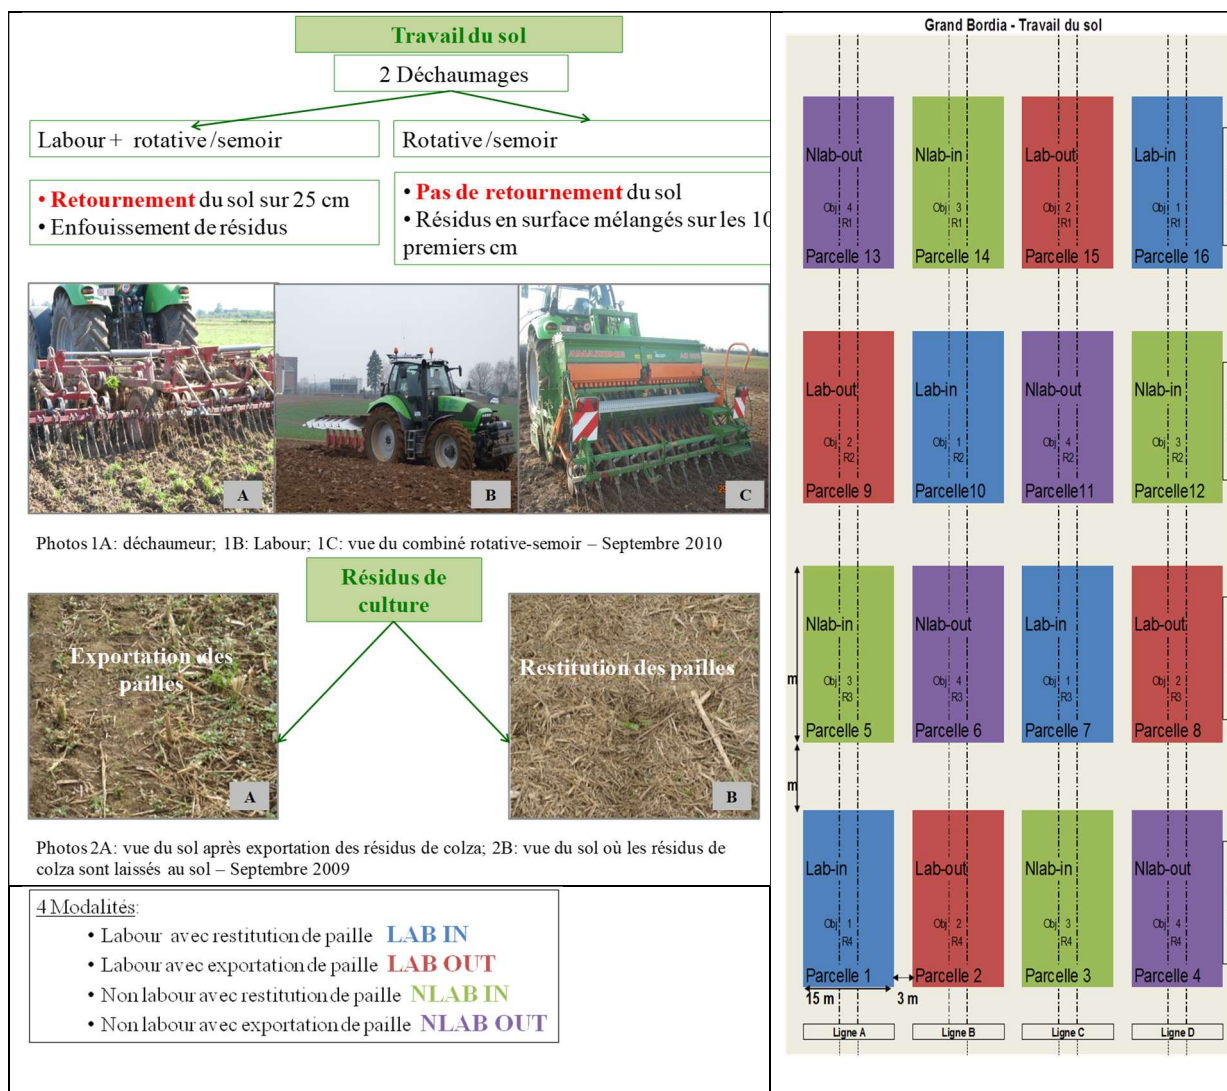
Travail du sol

2 Déchaumages

Labour + rotative/semoir

Rotative/semoir

• Retournement du sol sur 25 cm
• Enfouissement de résidus

• Pas de retournement du sol
• Résidus en surface mélangés sur les 10 premiers cm

A

B

C

Photos 1A: déchaumeur; 1B: Labour; 1C: vue du combiné rotative-semoir – Septembre 2010

Résidus de culture

Exportation des pailles

A

Restitution des pailles

B

Photos 2A: vue du sol après exportation des résidus de colza; 2B: vue du sol où les résidus de colza sont laissés au sol – Septembre 2009

4 Modalités:
• Labour avec restitution de paille LAB IN
• Labour avec exportation de paille LAB OUT
• Non labour avec restitution de paille NLAB IN
• Non labour avec exportation de paille NLAB OUT

Grand Bordia - Travail du sol

Nlab-out
Obj 4
R1
Parcelle 13

Nlab-in
Obj 3
R1
Parcelle 14

Lab-out
Obj 2
R1
Parcelle 15

Lab-in
Obj 1
R1
Parcelle 16

Lab-out
Obj 2
R2
Parcelle 9

Lab-in
Obj 1
R2
Parcelle10

Nlab-out
Obj 4
R2
Parcelle11

Nlab-in
Obj 3
R2
Parcelle12

Nlab-in
Obj 3
R3
Parcelle 5

Nlab-out
Obj 4
R3
Parcelle 6

Lab-in
Obj 1
R3
Parcelle 7

Lab-out
Obj 2
R3
Parcelle 8

m

m

Lab-in
Obj 1
R4
Parcelle 1

Lab-out
Obj 2
R4
Parcelle 2

Nlab-in
Obj 3
R4
Parcelle 3

Nlab-out
Obj 4
R4
Parcelle 4

15 m

3 m

Ligne A

Ligne B

Ligne C

Ligne D